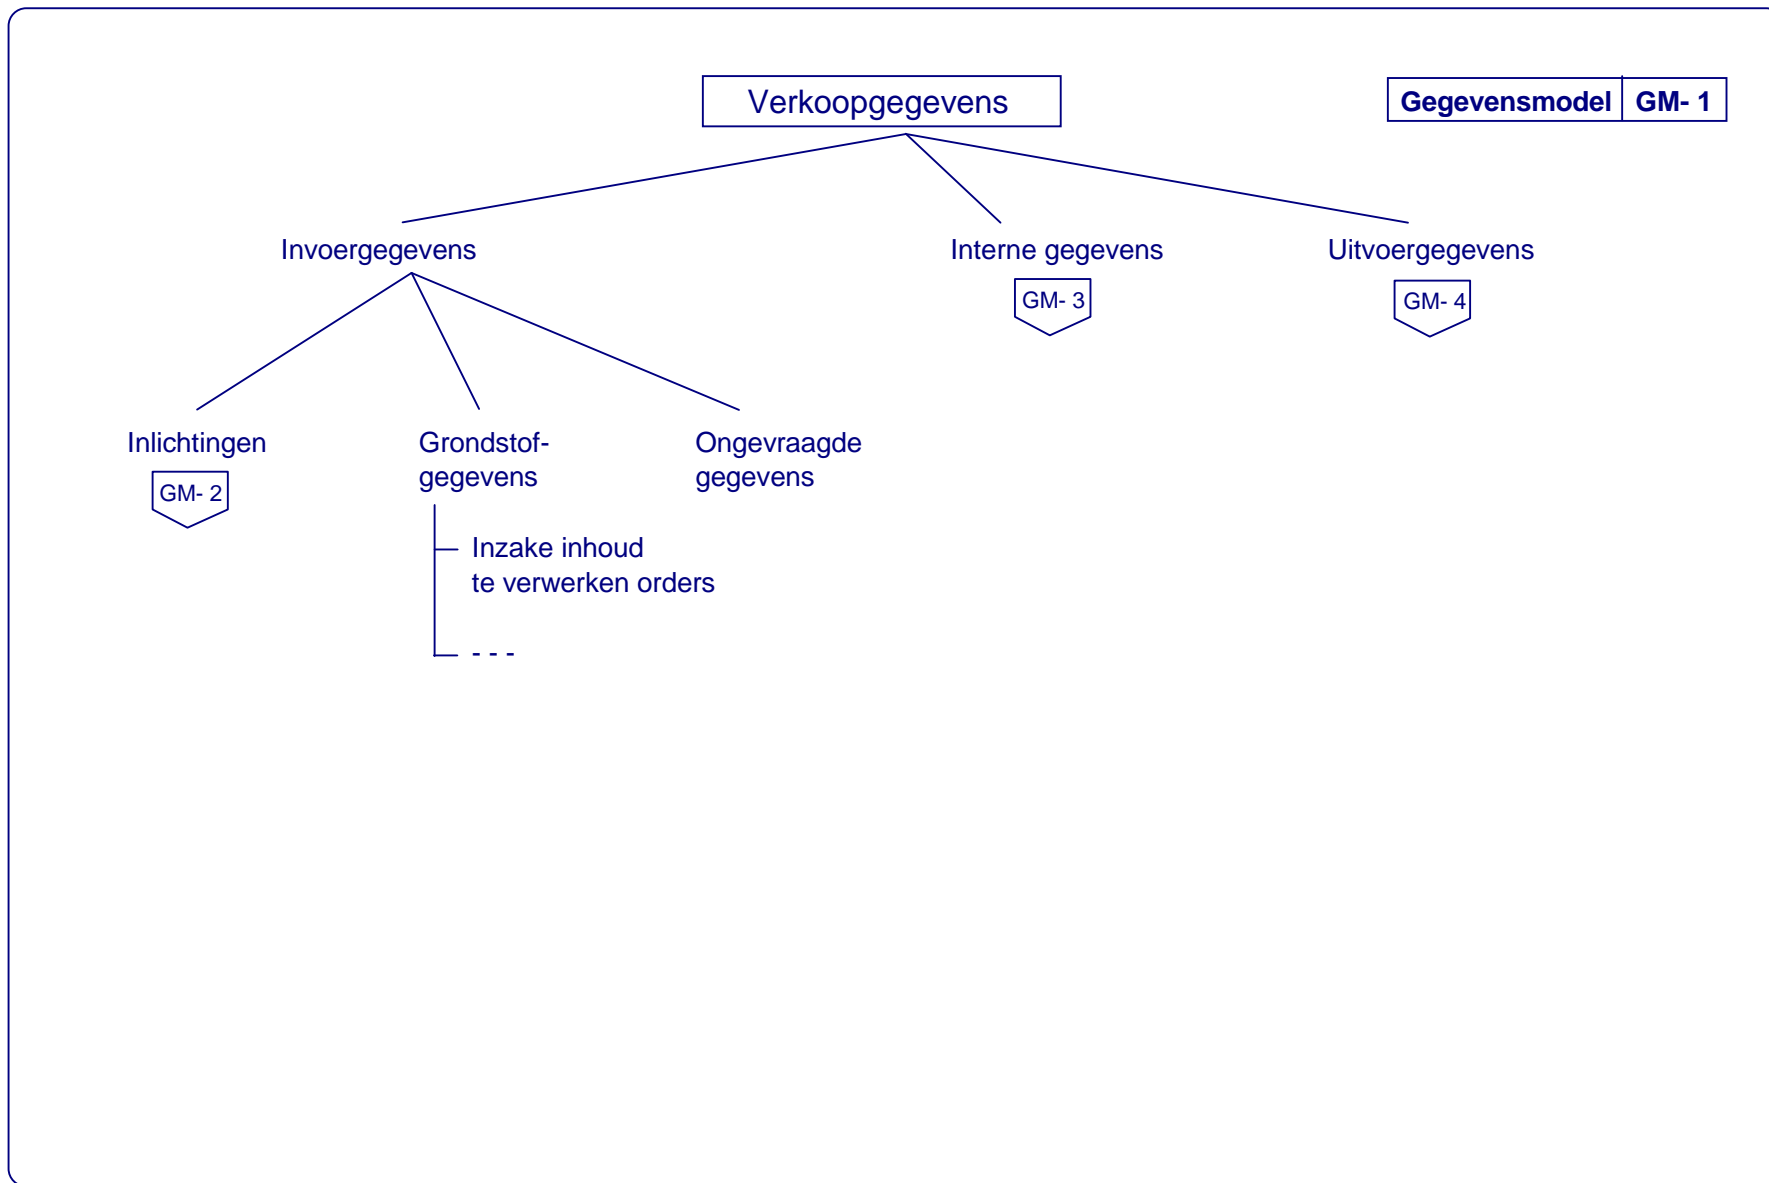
| Gegevensmodel | GM- 1 |
|---|---|

Verkoopgegevens

Invoergegevens

Interne gegevens

GM- 3

Uitvoergegevens

GM- 4

Inlichtingen

GM- 2

Grondstof-gegevens

Ongevraagde gegevens

Inzake inhoud te verwerken orders

- - -